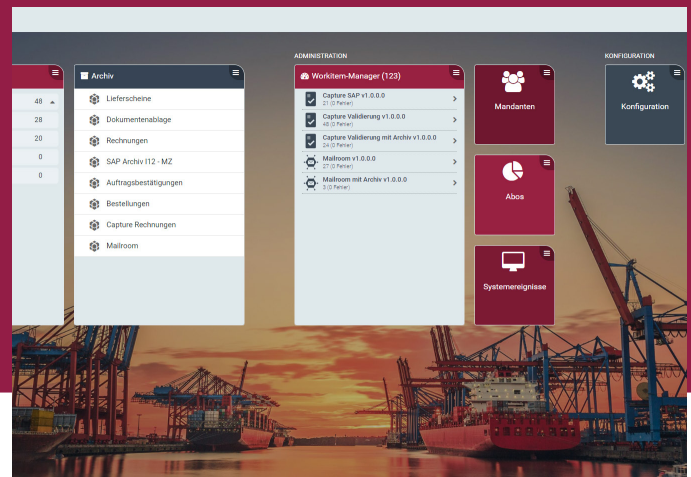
48
28
20
0
0

Archiv
Lieferscheine
Dokumentenablage
Rechnungen
SAP Archiv I12 - MZ
Auftragsbestätigungen
Bestellungen
Capture Rechnungen
Mailroom

ADMINISTRATION

Workitem-Manager (123)
Capture SAP v1.0.0.0
21 (0 Fehler)
Capture Validierung v1.0.0.0
48 (0 Fehler)
Capture Validierung mit Archiv v1.0.0.0
24 (0 Fehler)
Mailroom v1.0.0.0
27 (0 Fehler)
Mailroom mit Archiv v1.0.0.0
3 (0 Fehler)

Mandanten

Abos

Systemereignisse

KONFIGURATION

Konfiguration